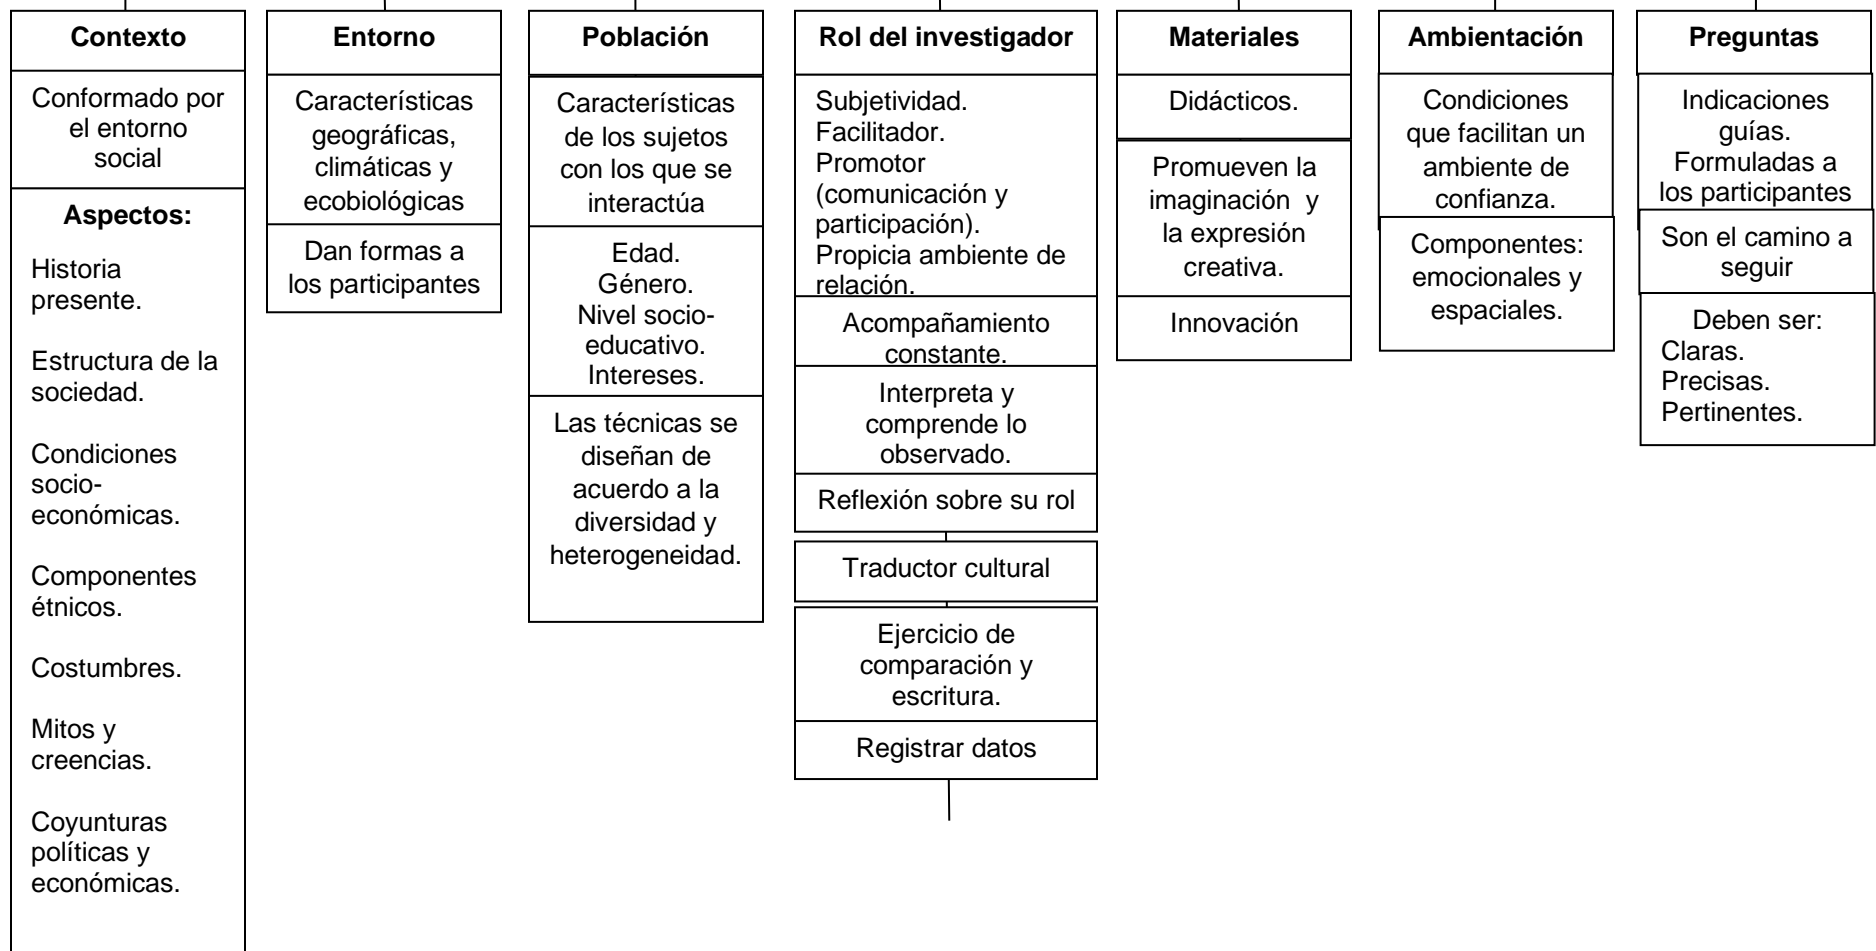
Contexto

Conformado por el entorno social

Aspectos:

Historia presente.

Estructura de la sociedad.

Condiciones socio-económicas.

Componentes étnicos.

Costumbres.

Mitos y creencias.

Coyunturas políticas y económicas.

Entorno

Características geográficas, climáticas y ecobiológicas

Dan formas a los participantes

Población

Características de los sujetos con los que se interactúa

Edad.
Género.
Nivel socio-educativo.
Intereses.

Las técnicas se diseñan de acuerdo a la diversidad y heterogeneidad.

Rol del investigador

Subjetividad.
Facilitador.
Promotor (comunicación y participación).
Propicia ambiente de relación.

Acompañamiento constante.

Interpreta y comprende lo observado.

Reflexión sobre su rol

Traductor cultural

Ejercicio de comparación y escritura.

Registrar datos

Materiales

Didácticos.

Promueven la imaginación y la expresión creativa.

Innovación

Ambientación

Condiciones que facilitan un ambiente de confianza.

Componentes: emocionales y espaciales.

Preguntas

Indicaciones guías. Formuladas a los participantes

Son el camino a seguir

Deben ser:
Claras.
Precisas.
Pertinentes.